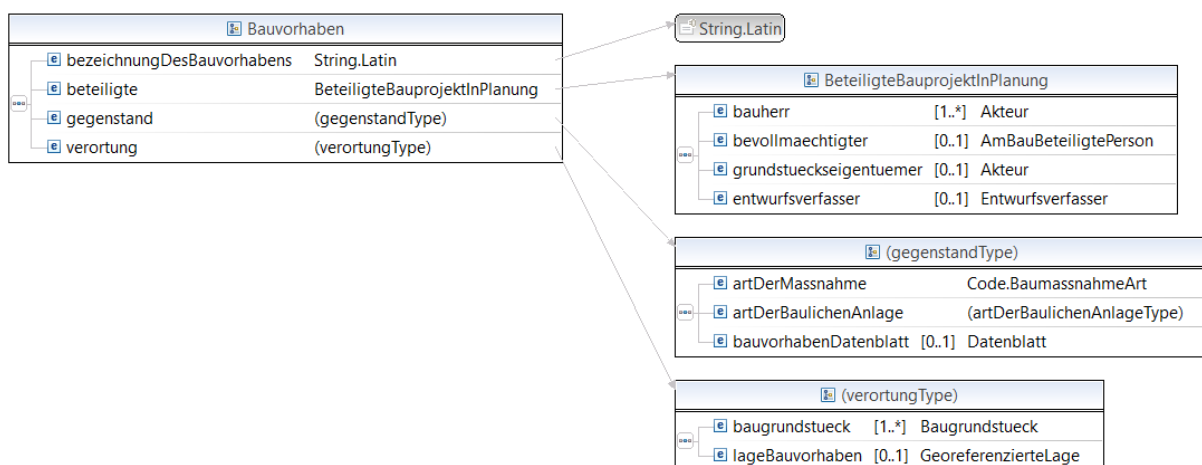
Bauvorhaben

e bezeichnungDesBauvorhabens String.Latin
e beteiligte BeteiligteBauprojektInPlanung
e gegenstand (gegenstandType)
e verortung (verortungType)

String.Latin

BeteiligteBauprojektInPlanung

e bauherr [1..*] Akteur
e bevollmaechtigter [0..1] AmBauBeteiligtePerson
e grundstueckseigentuemer [0..1] Akteur
e entwurfsverfasser [0..1] Entwurfsverfasser

(gegenstandType)

e artDerMassnahme Code.BaumassnahmeArt
e artDerBaulichenAnlage (artDerBaulichenAnlageType)
e bauvorhabenDatenblatt [0..1] Datenblatt

(verortungType)

e baugrundstueck [1..*] Baugrundstueck
e lageBauvorhaben [0..1] GeoreferenzierteLage